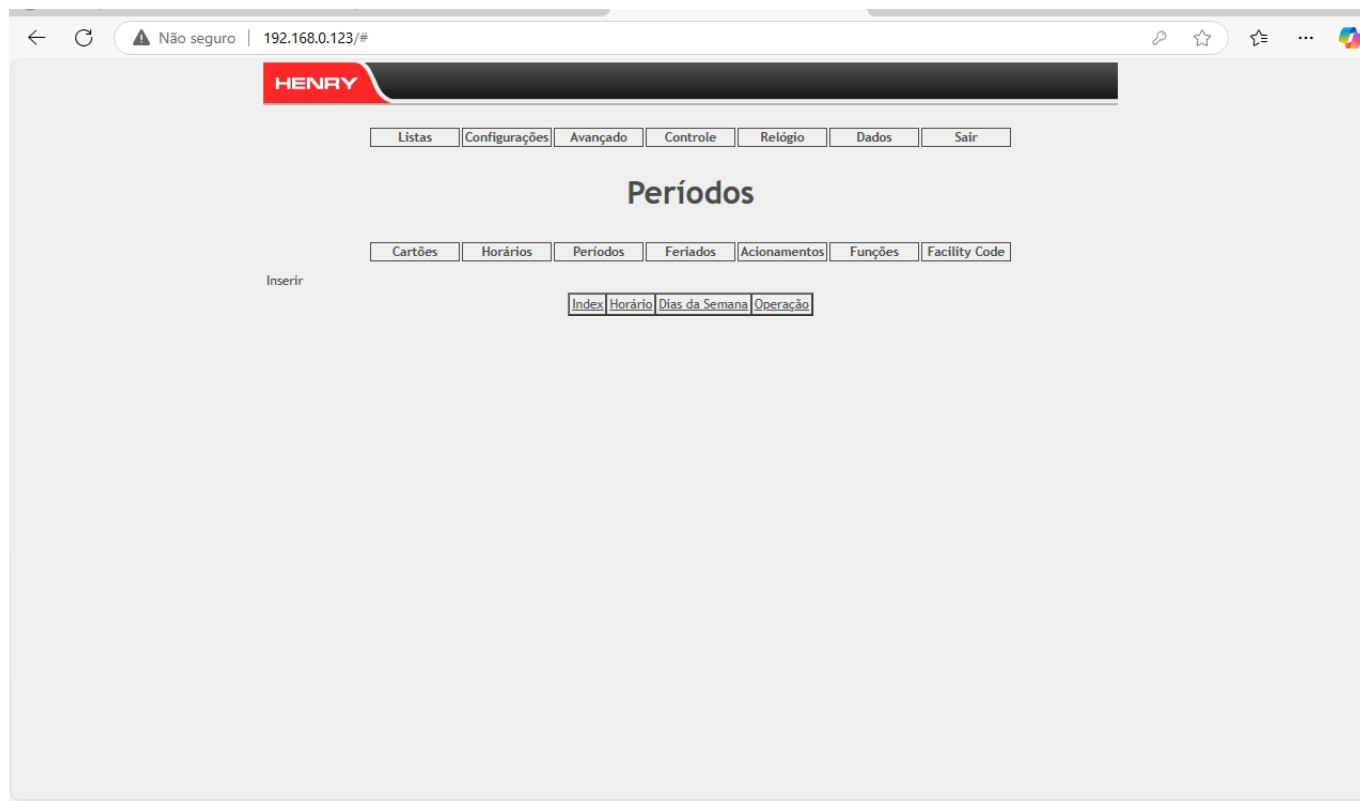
Não seguro | 192.168.0.123/#

HENRY

Listas | Configurações | Avançado | Controle | Relógio | Dados | Sair

Períodos

Cartões | Horários | Períodos | Feriados | Acionamentos | Funções | Facility Code

Inserir

| Index | Horário | Dias da Semana | Operação |
|---|---|---|---|